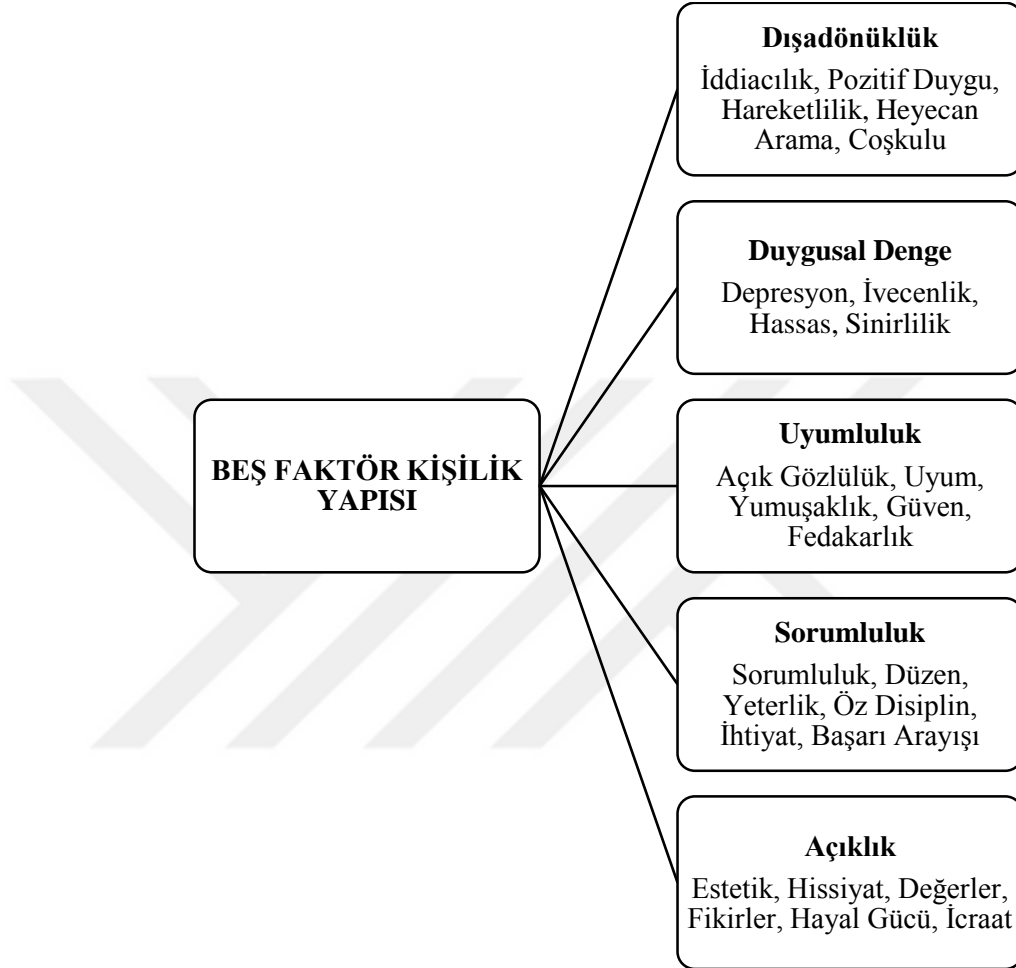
BEŞ FAKTÖR KİŞİLİK YAPISI

Dışadönüklük
İddiacılık, Pozitif Duygu, Hareketlilik, Heyecan Arama, Coşkulu

Duygusal Denge
Depresyon, İvecenlik, Hassas, Sinirlilik

Uyumluluk
Açık Gözlülük, Uyum, Yumuşaklık, Güven, Fedakarlık

Sorumluluk
Sorumluluk, Düzen, Yeterlik, Öz Disiplin, İhtiyat, Başarı Arayışı

Açıklık
Estetik, Hissiyat, Değerler, Fikirler, Hayal Gücü, İcraat